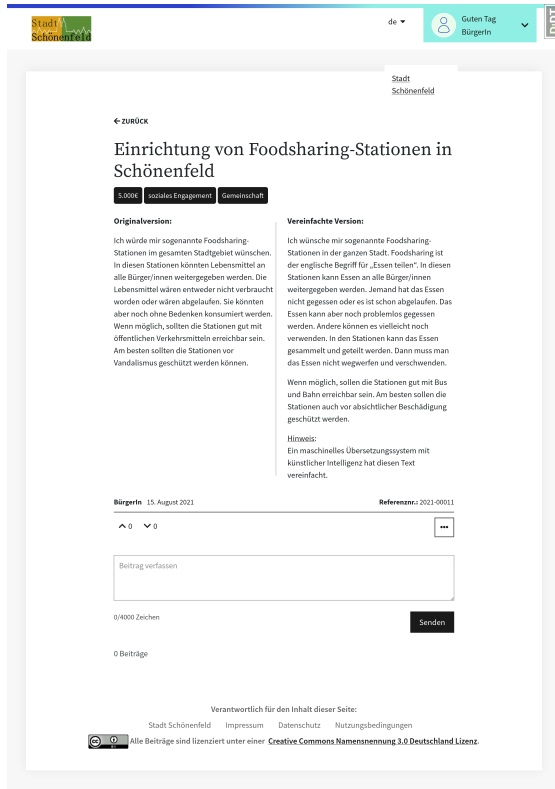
Stadt Schönenfeld

de ▾

Guten Tag BürgerIn

Stadt Schönenfeld

← ZURÜCK

Einrichtung von Foodsharing-Stationen in Schönenfeld

5.000€ sozialis Engagement Gemeinschaft

Originalversion:

Ich würde mir sogenannte Foodsharing-Stationen im gesamten Stadtgebiet wünschen. In diesen Stationen könnten Lebensmittel an alle Bürger/innen weitergegeben werden. Die Lebensmittel wären entweder nicht verbraucht worden oder wären abgelaufen. Sie könnten aber noch ohne Bedenken konsumiert werden. Wenn möglich, sollten die Stationen gut mit öffentlichen Verkehrsmitteln erreichbar sein. Am besten sollten die Stationen vor Vandalismus geschützt werden können.

Vereinfachte Version:

Ich wünsche mir sogenannte Foodsharing-Stationen in der ganzen Stadt. Foodsharing ist der englische Begriff für „Essen teilen". In diesen Stationen kann Essen an alle Bürger/innen weitergegeben werden. Jemand hat das Essen nicht gegessen oder es ist schon abgelaufen. Das Essen kann aber noch problemlos gegessen werden. Andere können es vielleicht noch verwenden. In den Stationen kann das Essen gesammelt und geteilt werden. Dann muss man das Essen nicht wegwerfen und verschwenden.

Wenn möglich, sollen die Stationen gut mit Bus und Bahn erreichbar sein. Am besten sollen die Stationen auch vor absichtlicher Beschädigung geschützt werden.

Hinweis:
Ein maschinelles Übersetzungssystem mit künstlicher Intelligenz hat diesen Text vereinfacht.

BürgerIn 15. August 2021

Referenznr.: 2021-00011

^0 ˅0

...

Beitrag verfassen

0/4000 Zeichen

Senden

0 Beiträge

Verantwortlich für den Inhalt dieser Seite:

Stadt Schönenfeld Impressum Datenschutz Nutzungsbedingungen

Alle Beiträge sind lizenziert unter einer Creative Commons Namensnennung 3.0 Deutschland Lizenz.